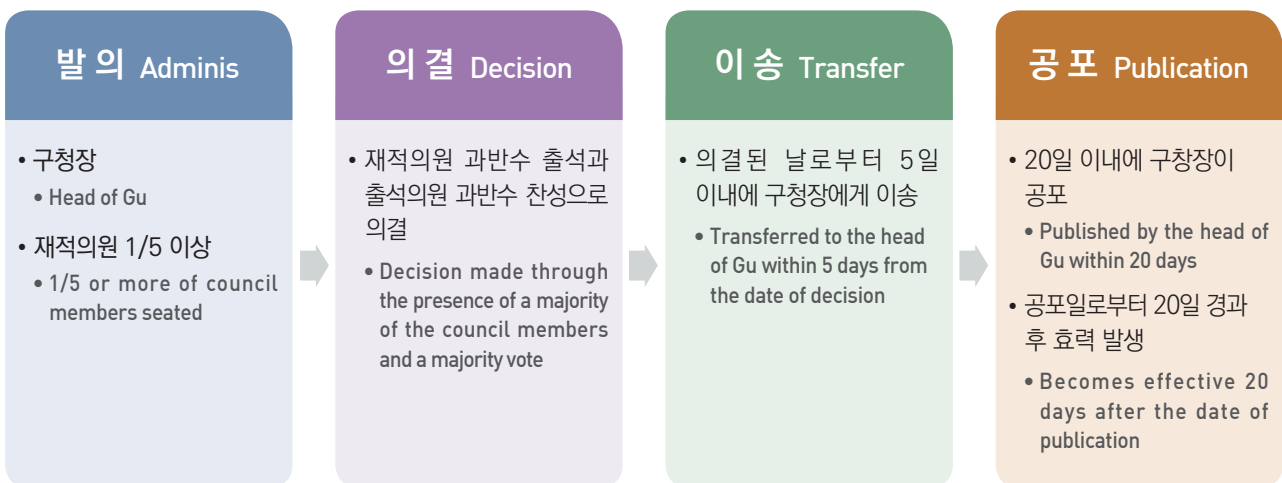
발의 Adminis

• 구청장
• Head of Gu
• 재적의원 1/5 이상
• 1/5 or more of council members seated

의결 Decision

• 재적의원 과반수 출석과 출석의원 과반수 찬성으로 의결
• Decision made through the presence of a majority of the council members and a majority vote

이송 Transfer

• 의결된 날로부터 5일 이내에 구청장에게 이송
• Transferred to the head of Gu within 5 days from the date of decision

공포 Publication

• 20일 이내에 구창장이 공포
• Published by the head of Gu within 20 days
• 공포일로부터 20일 경과 후 효력 발생
• Becomes effective 20 days after the date of publication